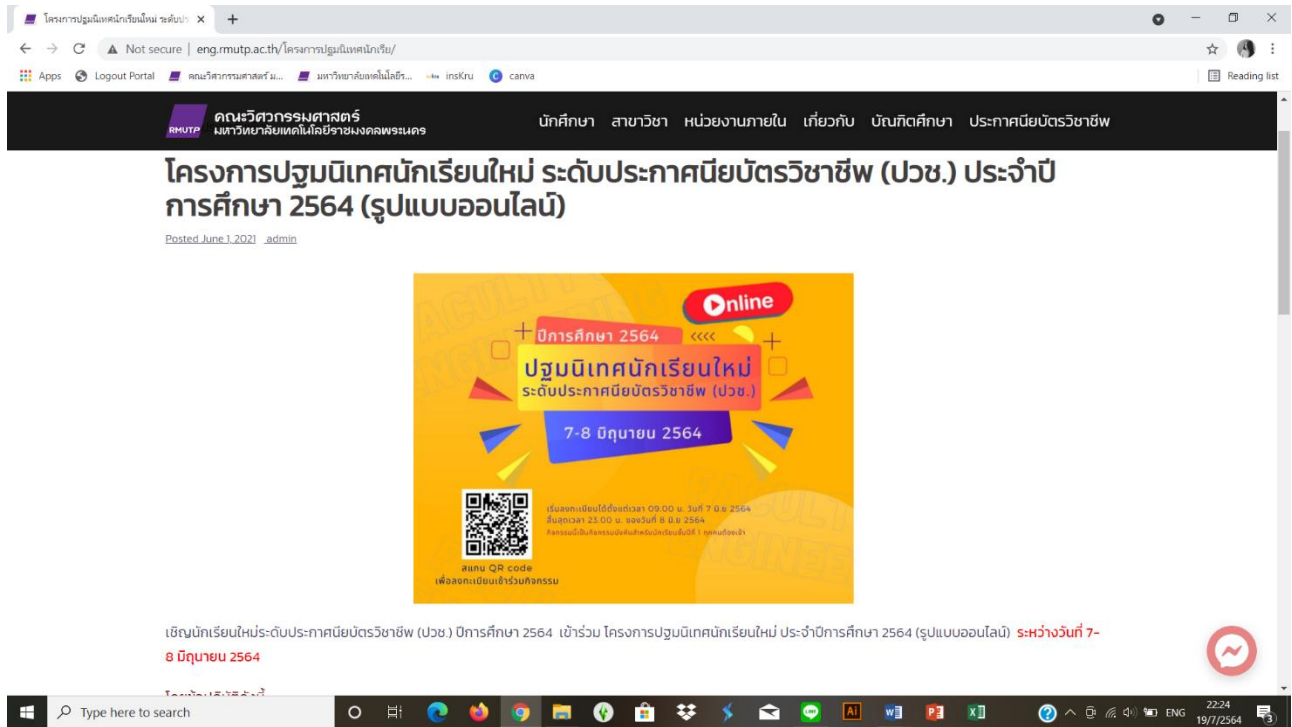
โครงการปฐมนิเทศนักเรียนใหม่ ระดับปร ×  +

Not secure | eng.rmutp.ac.th/โครงการปฐมนิเทศนักเรีย/

Apps  Logout Portal  คณะวิศวกรรมศาสตร์ ม...  มหาวิทยาลัยเทคโนโลยีร...  insKru  canva  Reading list

RMUTP คณะวิศวกรรมศาสตร์ มหาวิทยาลัยเทคโนโลยีราชมงคลพระนคร

นักศึกษา  สาขาวิชา  หน่วยงานภายใน  เกี่ยวกับ  บัณฑิตศึกษา  ประกาศนียบัตรวิชาชีพ

# โครงการปฐมนิเทศนักเรียนใหม่ ระดับประกาศนียบัตรวิชาชีพ (ปวช.) ประจำปีการศึกษา 2564 (รูปแบบออนไลน์)

Posted June 1, 2021  admin

Online

ปีการศึกษา 2564

ปฐมนิเทศนักเรียนใหม่
ระดับประกาศนียบัตรวิชาชีพ (ปวช.)

7-8 มิถุนายน 2564

เริ่มลงทะเบียนได้ตั้งแต่เวลา 09.00 น. วันที่ 7 มิ.ย. 2564
สิ้นสุดเวลา 23.00 น. ของวันที่ 8 มิ.ย. 2564
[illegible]

สแกน QR code
เพื่อลงทะเบียนเข้าร่วมกิจกรรม

เชิญนักเรียนใหม่ระดับประกาศนียบัตรวิชาชีพ (ปวช.) ปีการศึกษา 2564 เข้าร่วม โครงการปฐมนิเทศนักเรียนใหม่ ประจำปีการศึกษา 2564 (รูปแบบออนไลน์) ระหว่างวันที่ 7-8 มิถุนายน 2564

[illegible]

Type here to search

ENG 22:24 19/7/2564